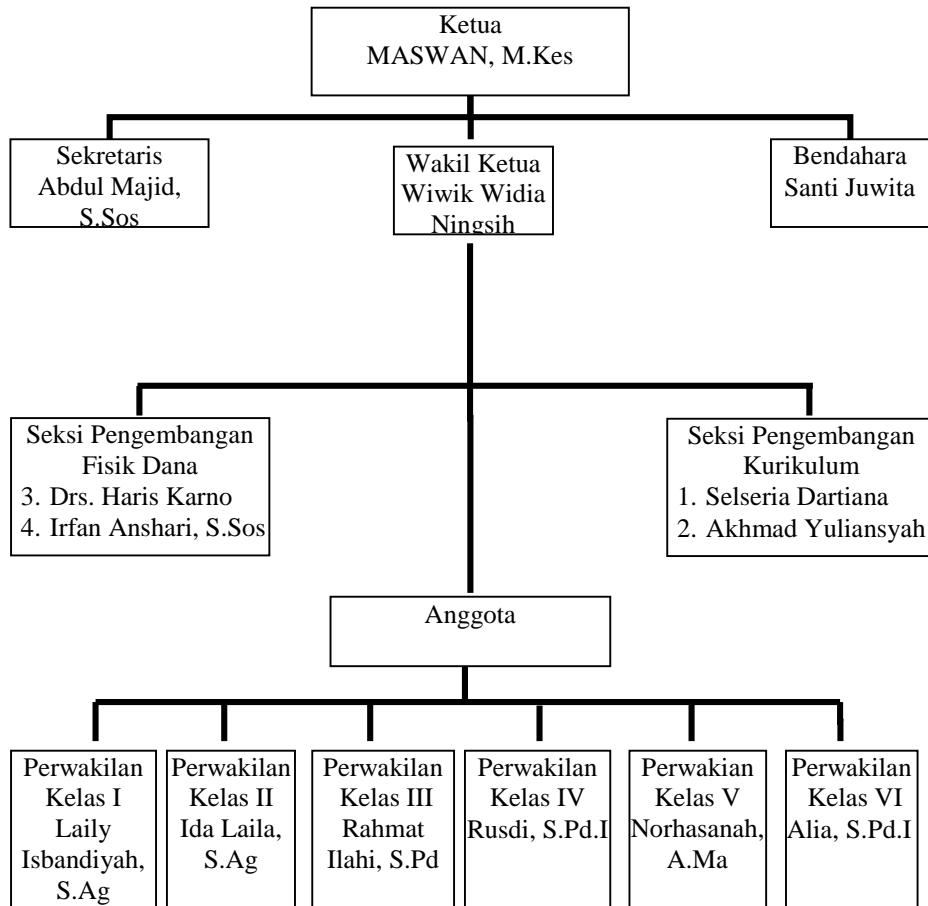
Ketua
MASWAN, M.Kes

Sekretaris
Abdul Majid, S.Sos

Wakil Ketua
Wiwik Widia Ningsih

Bendahara
Santi Juwita

Seksi Pengembangan Fisik Dana
3. Drs. Haris Karno
4. Irfan Anshari, S.Sos

Seksi Pengembangan Kurikulum
1. Selseria Dartiana
2. Akhmad Yuliansyah

Anggota

Perwakilan Kelas I
Laily Isbandiyah, S.Ag

Perwakilan Kelas II
Ida Laila, S.Ag

Perwakilan Kelas III
Rahmat Ilahi, S.Pd

Perwakilan Kelas IV
Rusdi, S.Pd.I

Perwakian Kelas V
Norhasanah, A.Ma

Perwakilan Kelas VI
Alia, S.Pd.I